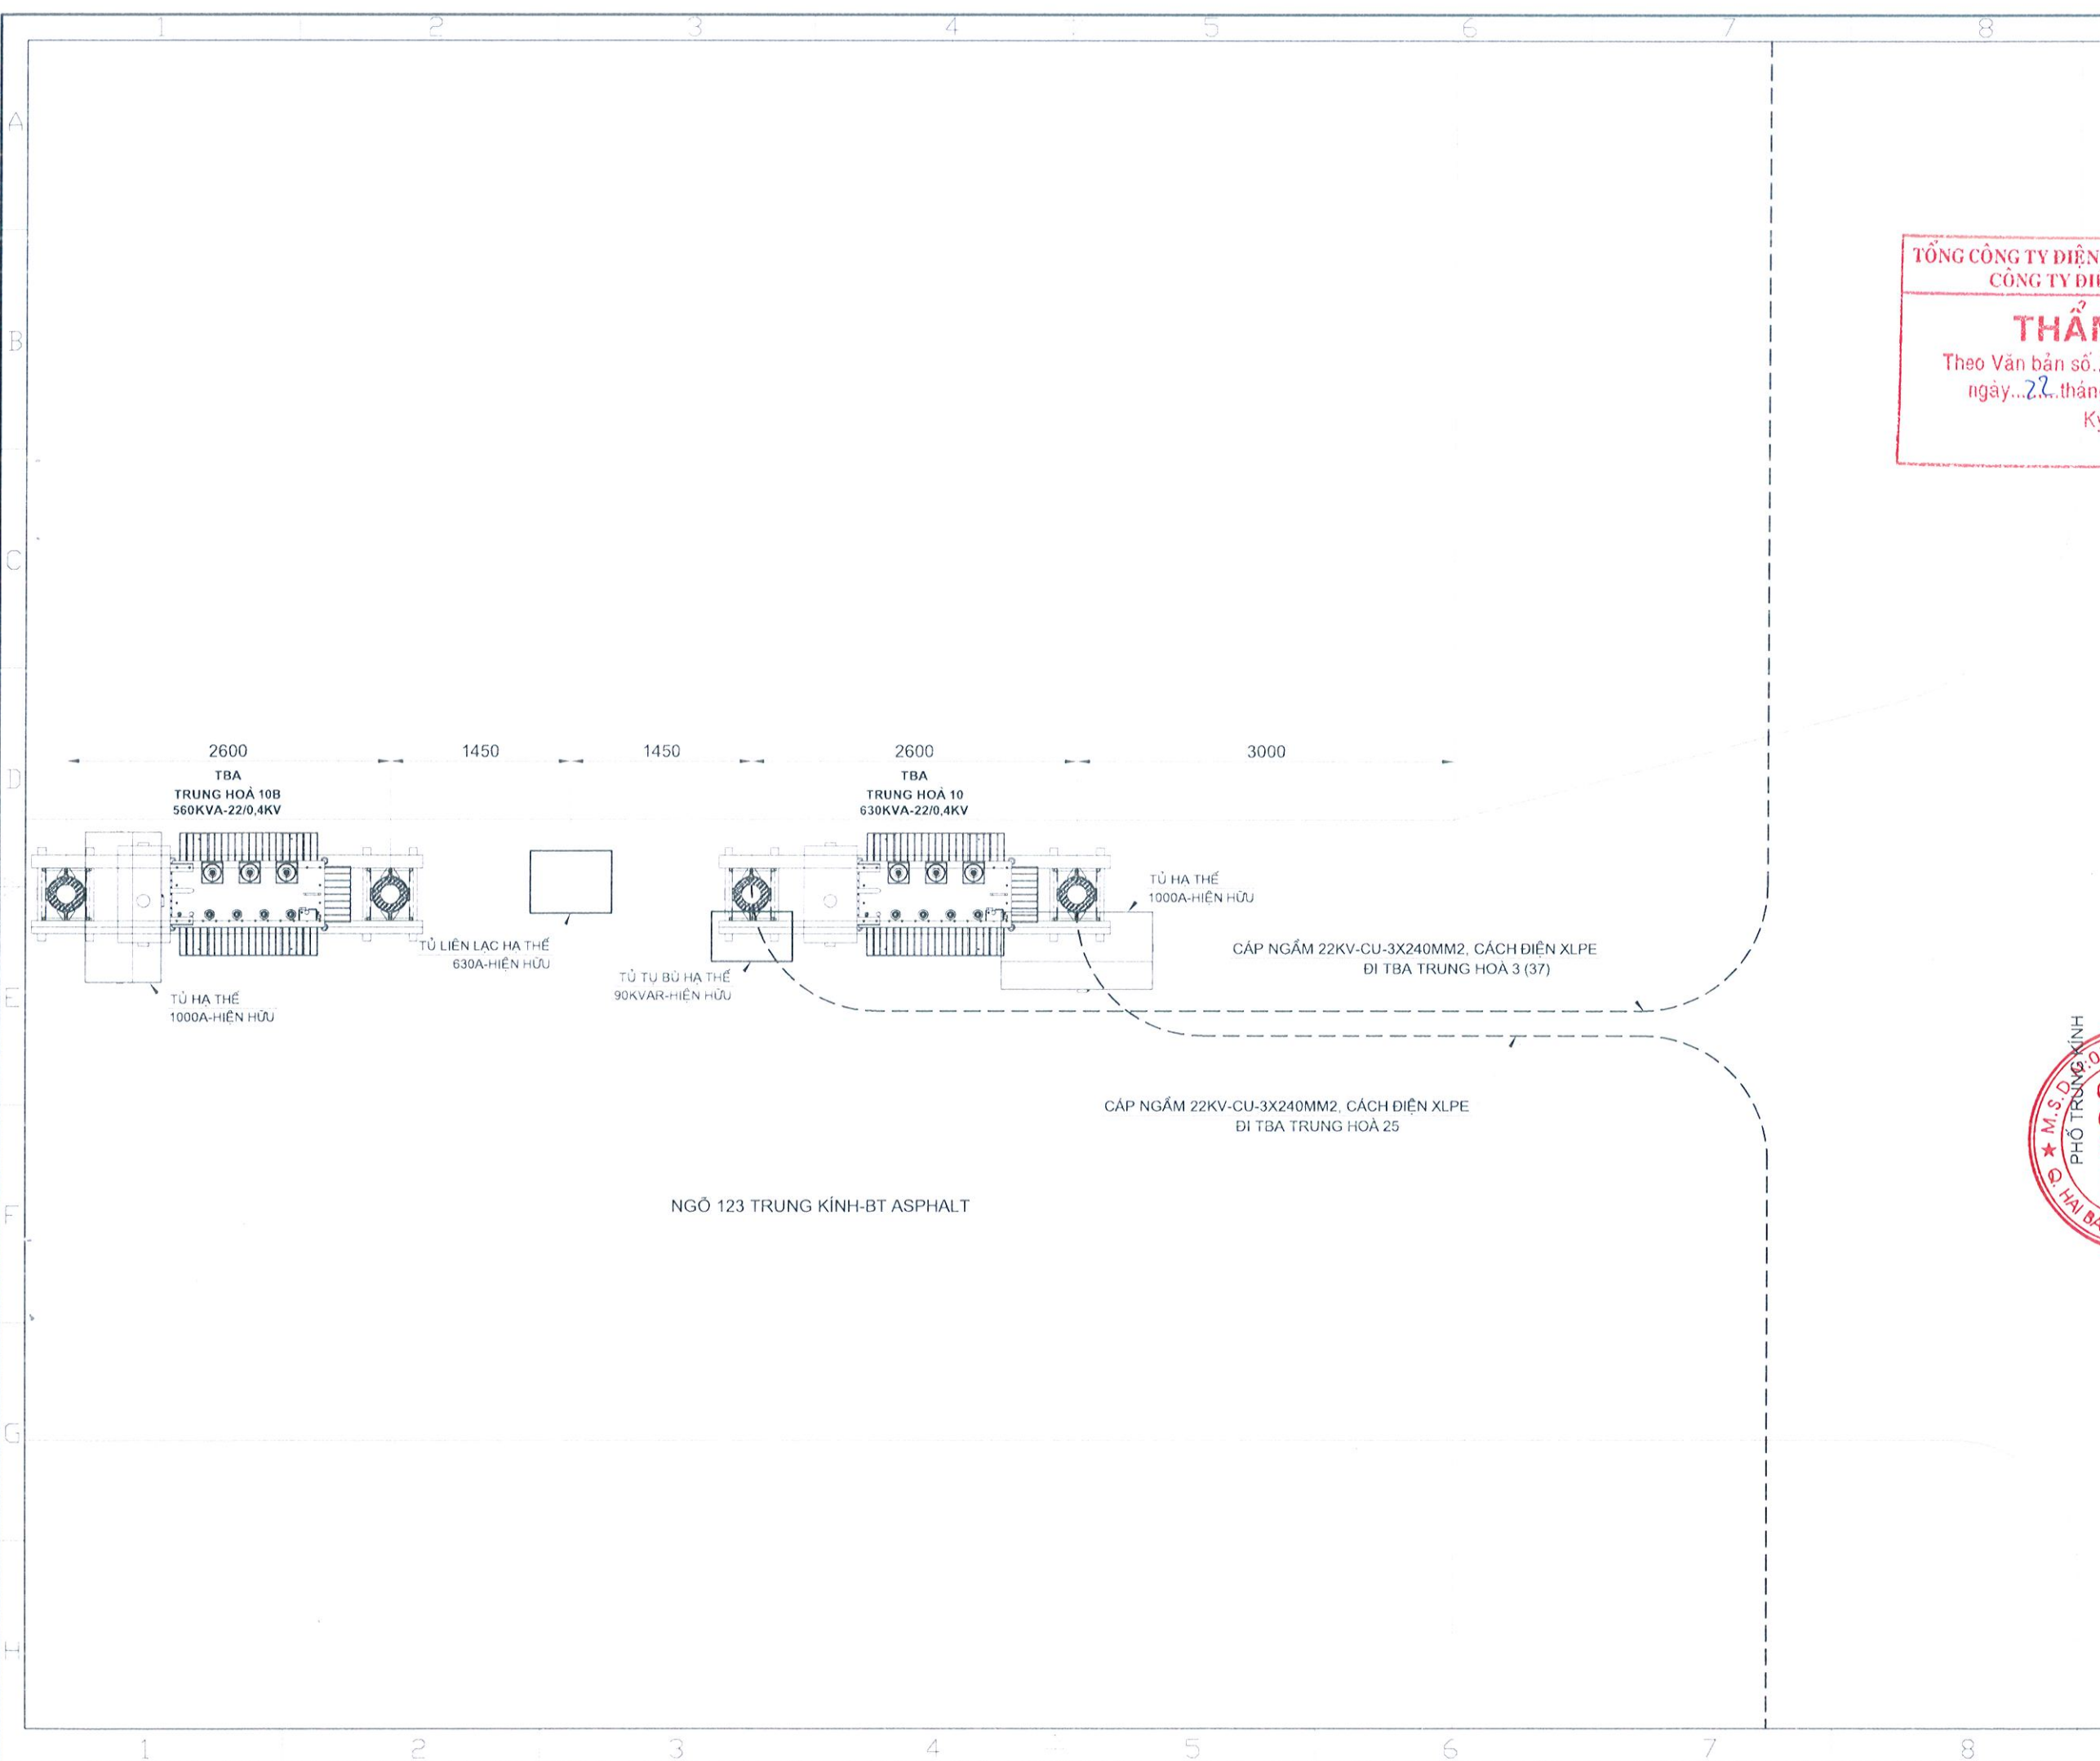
1 2 3 4 5 6 7 8

A

B

C

D

E

F

G

H

TỔNG CÔNG TY ĐIỆN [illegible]
CÔNG TY ĐI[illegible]
THẨ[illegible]
Theo Văn bản số.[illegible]
ngày...22...thán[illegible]
K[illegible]

2600 1450 1450 2600 3000

TBA
TRUNG HOÀ 10B
560KVA-22/0,4KV

TBA
TRUNG HOÀ 10
630KVA-22/0,4KV

TỦ HẠ THẾ
1000A-HIỆN HỮU

TỦ LIÊN LẠC HẠ THẾ
630A-HIỆN HỮU

TỦ TỤ BÙ HẠ THẾ
90KVAR-HIỆN HỮU

TỦ HẠ THẾ
1000A-HIỆN HỮU

CÁP NGẦM 22KV-CU-3X240MM2, CÁCH ĐIỆN XLPE
ĐI TBA TRUNG HOÀ 3 (37)

CÁP NGẦM 22KV-CU-3X240MM2, CÁCH ĐIỆN XLPE
ĐI TBA TRUNG HOÀ 25

NGÕ 123 TRUNG KÍNH-BT ASPHALT

PHỐ TRUNG KÍNH

M.S.D.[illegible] Q. HAI BA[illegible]

1 2 3 4 5 6 7 8